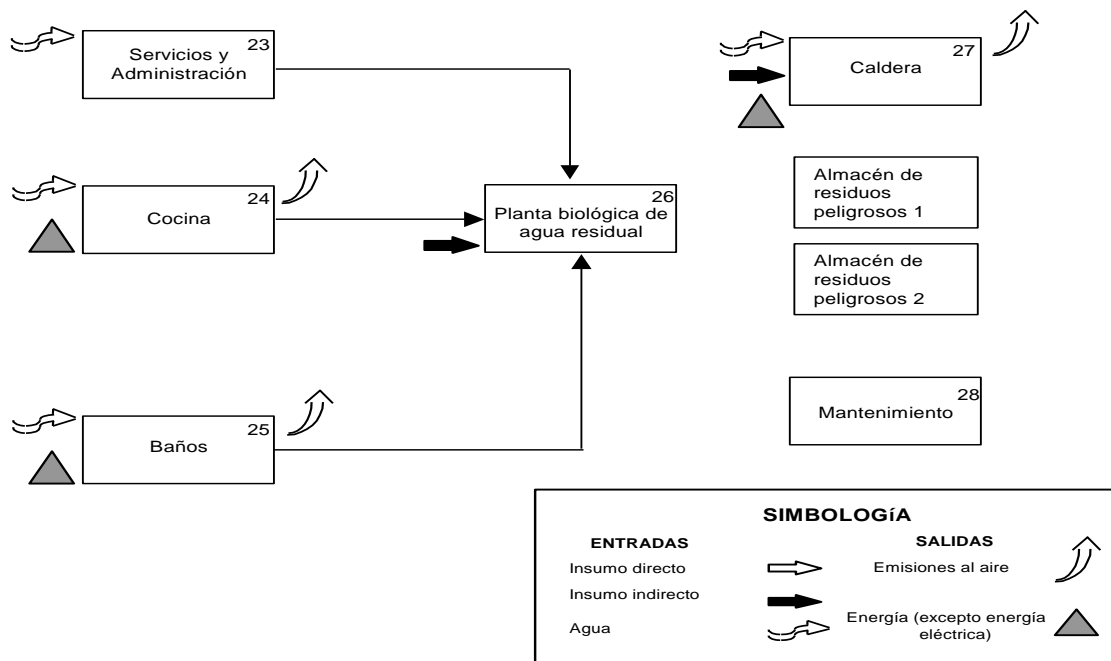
Servicios y Administración 23

Cocina 24

Planta biológica de agua residual 26

Baños 25

Caldera 27

Almacén de residuos peligrosos 1

Almacén de residuos peligrosos 2

Mantenimiento 28

SIMBOLOGíA

ENTRADAS

Insumo directo

Insumo indirecto

Agua

SALIDAS

Emisiones al aire

Energía (excepto energía eléctrica)